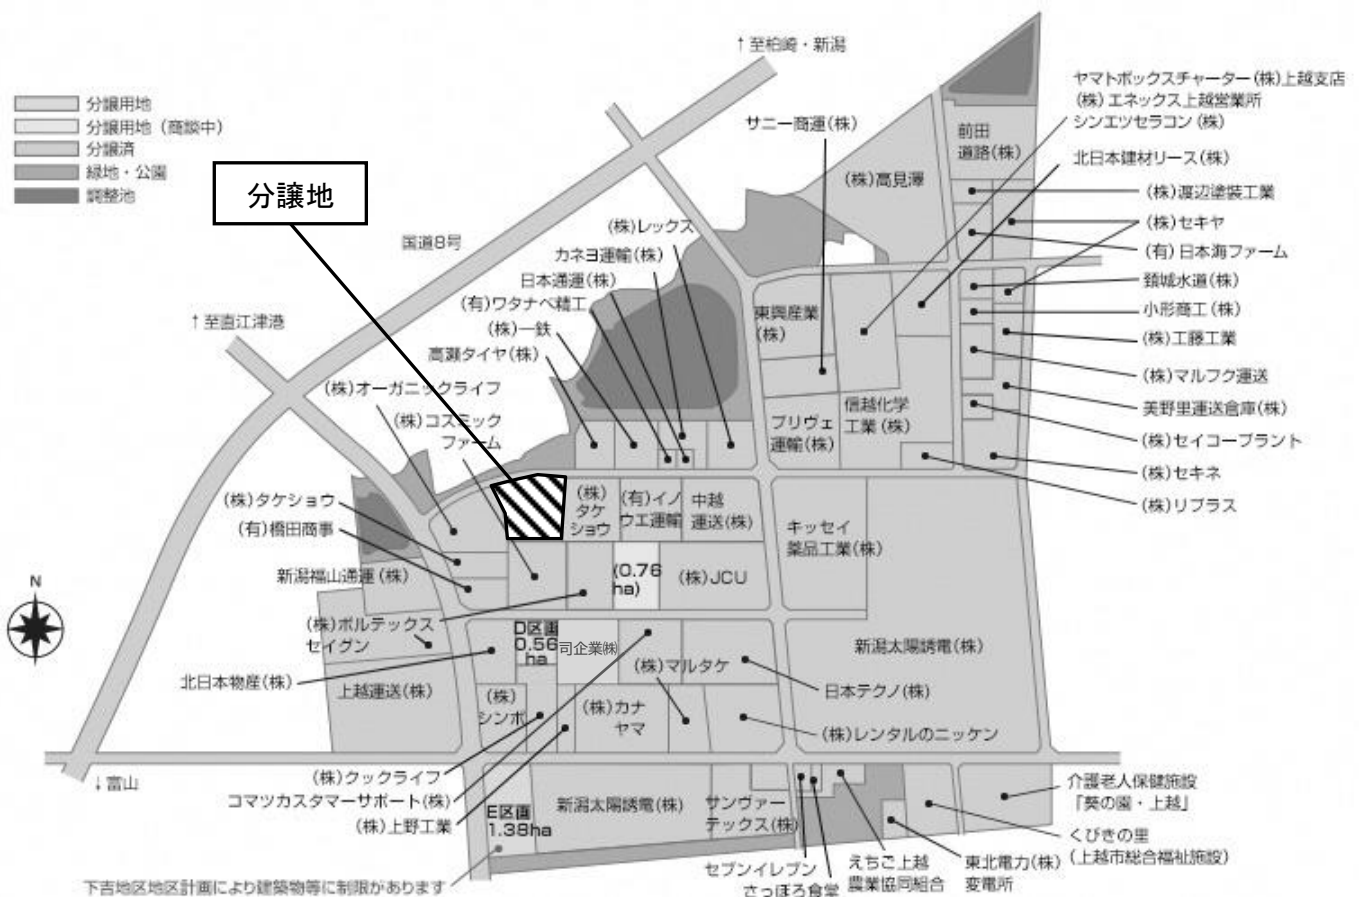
↑至柏崎・新潟

分譲用地
分譲用地（商談中）
分譲済
緑地・公園
調整池

分譲地

国道8号

↑至直江津港

サニー商運(株)
(株)高見澤
前田道路(株)
ヤマトボックスチャーター(株)上越支店
(株)エネックス上越営業所
シンエツセラコン(株)
北日本建材リース(株)
(株)渡辺塗装工業
(株)セキヤ
(有)日本海ファーム
頚城水道(株)
小形商工(株)
(株)工藤工業
(株)マルフク運送
美野里運送倉庫(株)
(株)セイコープラント
(株)セキネ
(株)リプラス

(株)レックス
カネヨ運輸(株)
日本通運(株)
(有)ワタナベ精工
(株)一鉄
高瀬タイヤ(株)
(株)オーガニックライフ
(株)コスミックファーム
東興産業(株)
プリヴェ運輸(株)
信越化学工業(株)

(株)タケショウ
(有)楢田商事
新潟福山通運(株)
(株)タケショウ
(有)イノウエ運輸
中越運送(株)
キッセイ薬品工業(株)
(0.76 ha)
(株)JCU

(株)ポルテックスセイグン
D区画 0.56 ha
司企業(株)
(株)マルタケ
新潟太陽誘電(株)
北日本物産(株)
上越運送(株)
日本テクノ(株)
(株)シンボ
(株)カナヤマ
(株)レンタルのニッケン

↓富山
(株)クックライフ
コマツカスタマーサポート(株)
(株)上野工業
E区画 1.38ha
新潟太陽誘電(株)
サンヴァーテックス(株)
セブンイレブン
さっぽろ食堂
えちご上越農業協同組合
東北電力(株)変電所
介護老人保健施設「葵の園・上越」
くびきの里（上越市総合福祉施設）

下吉地区地区計画により建築物等に制限があります